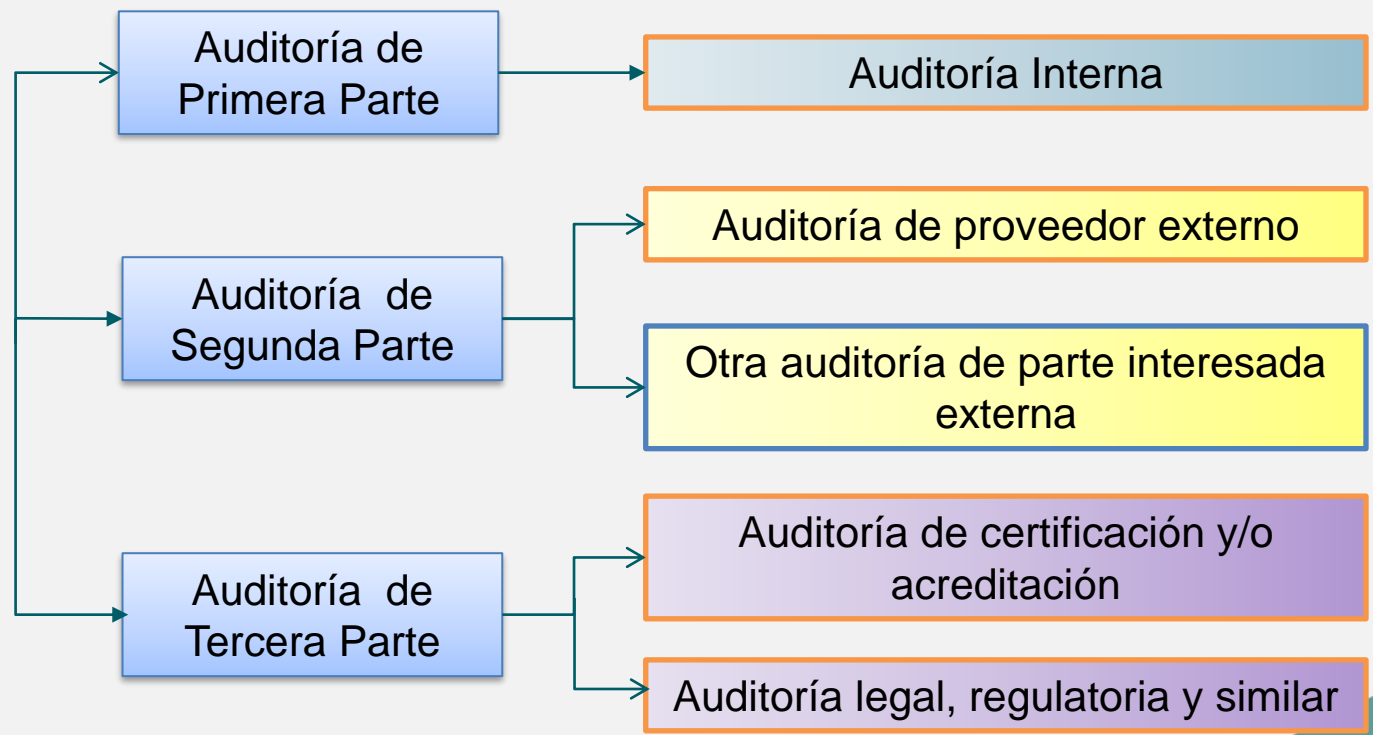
Auditoría de Primera Parte

Auditoría Interna

Auditoría de Segunda Parte

Auditoría de proveedor externo

Otra auditoría de parte interesada externa

Auditoría de Tercera Parte

Auditoría de certificación y/o acreditación

Auditoría legal, regulatoria y similar